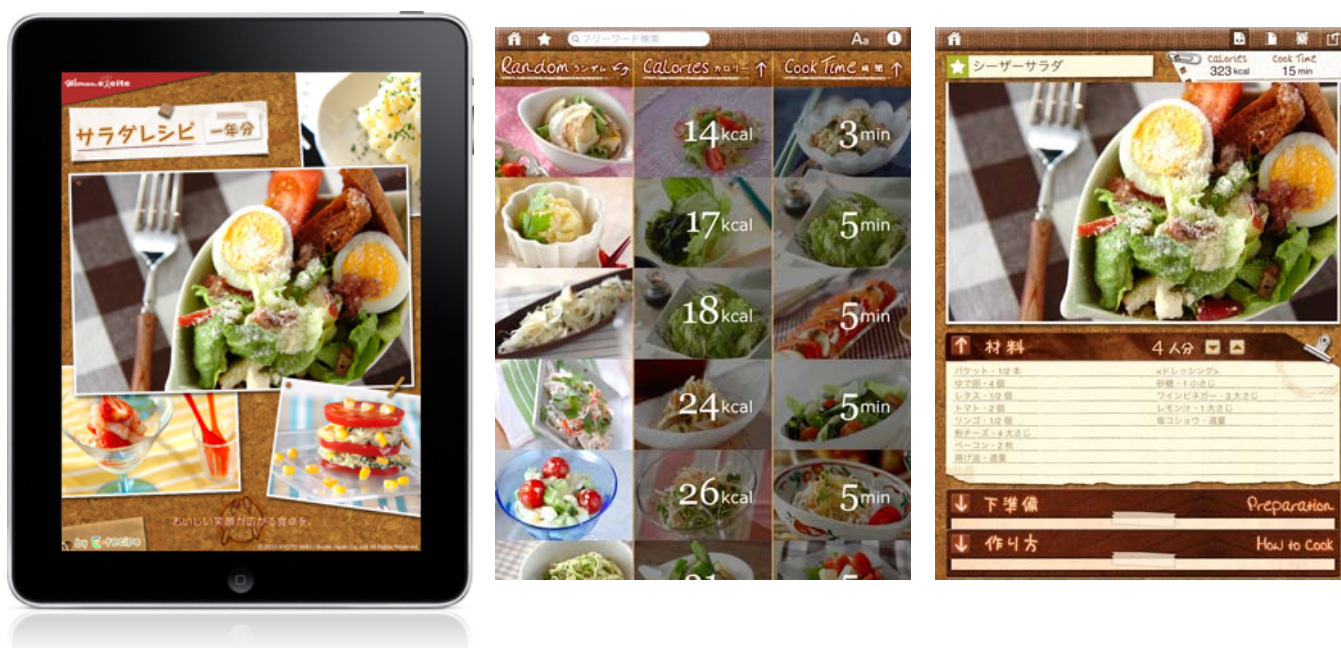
Woman excite

サラダレシピ 一年分

おいしい笑顔がのる食卓を。

by E-recipe

© 2010 KYOTO AGRI / Excite Japan Co.,Ltd All Rights Reserved.

フリーワード検索

Aa

Random ランダム

Calories カロリー

Cook Time 時間

14kcal

17kcal

18kcal

24kcal

26kcal

3min

5min

5min

5min

5min

シーザーサラダ

Calories 323kcal

Cook Time 15min

材料

4人分

バケット・1/2本
ゆで卵・4個
レタス・1/2個
トマト・2個
リンゴ・1/2個
粉チーズ・4大さじ
ベーコン・2枚
揚げ油・適量

<ドレッシング>
砂糖・1小さじ
ワインビネガー・3大さじ
レモン汁・1大さじ
塩コショウ・適量

下準備

Preparation

作り方

How to Cook